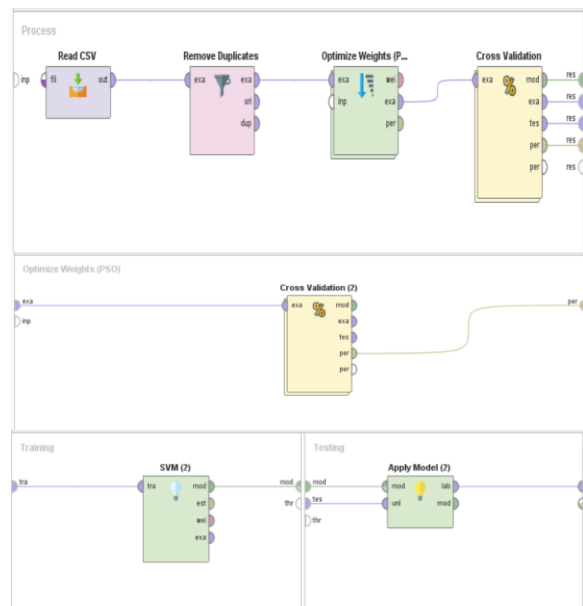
Process

Read CSV
inp
fil
out

Remove Duplicates
exa
exa
ori
dup

Optimize Weights (P...
exa
wei
inp
exa
per

Cross Validation
exa
mod
exa
tes
per
per

res
res
res
res
res
res

Optimize Weights (PSO)
exa
inp

Cross Validation (2)
exa
mod
exa
tes
per
per

per

Training
tra

SVM (2)
tra
mod
est
wei
exa

mod
thr

Testing
mod
tes
thr

Apply Model (2)
mod
lab
unl
mod